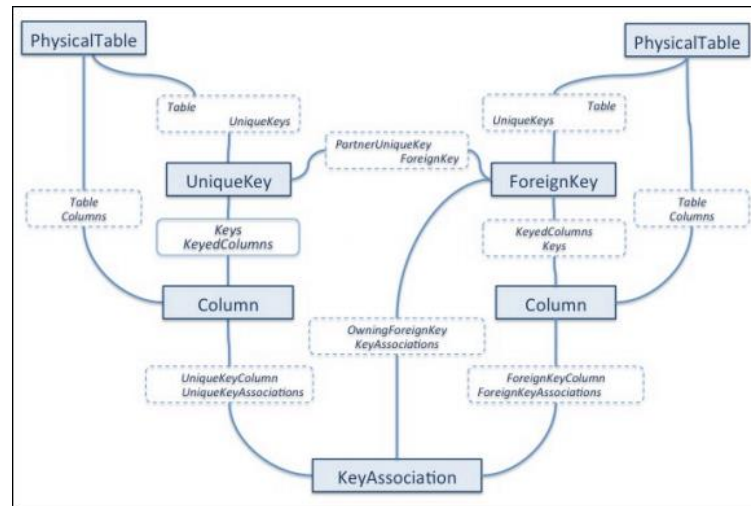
PhysicalTable

PhysicalTable

Table
UniqueKeys

Table
UniqueKeys

PartnerUniqueKey
ForeignKey

UniqueKey

ForeignKey

Table
Columns

Keys
KeyedColumns

KeyedColumns
Keys

Table
Columns

Column

Column

OwningForeignKey
KeyAssociations

UniqueKeyColumn
UniqueKeyAssociations

ForeignKeyColumn
ForeignKeyAssociations

KeyAssociation